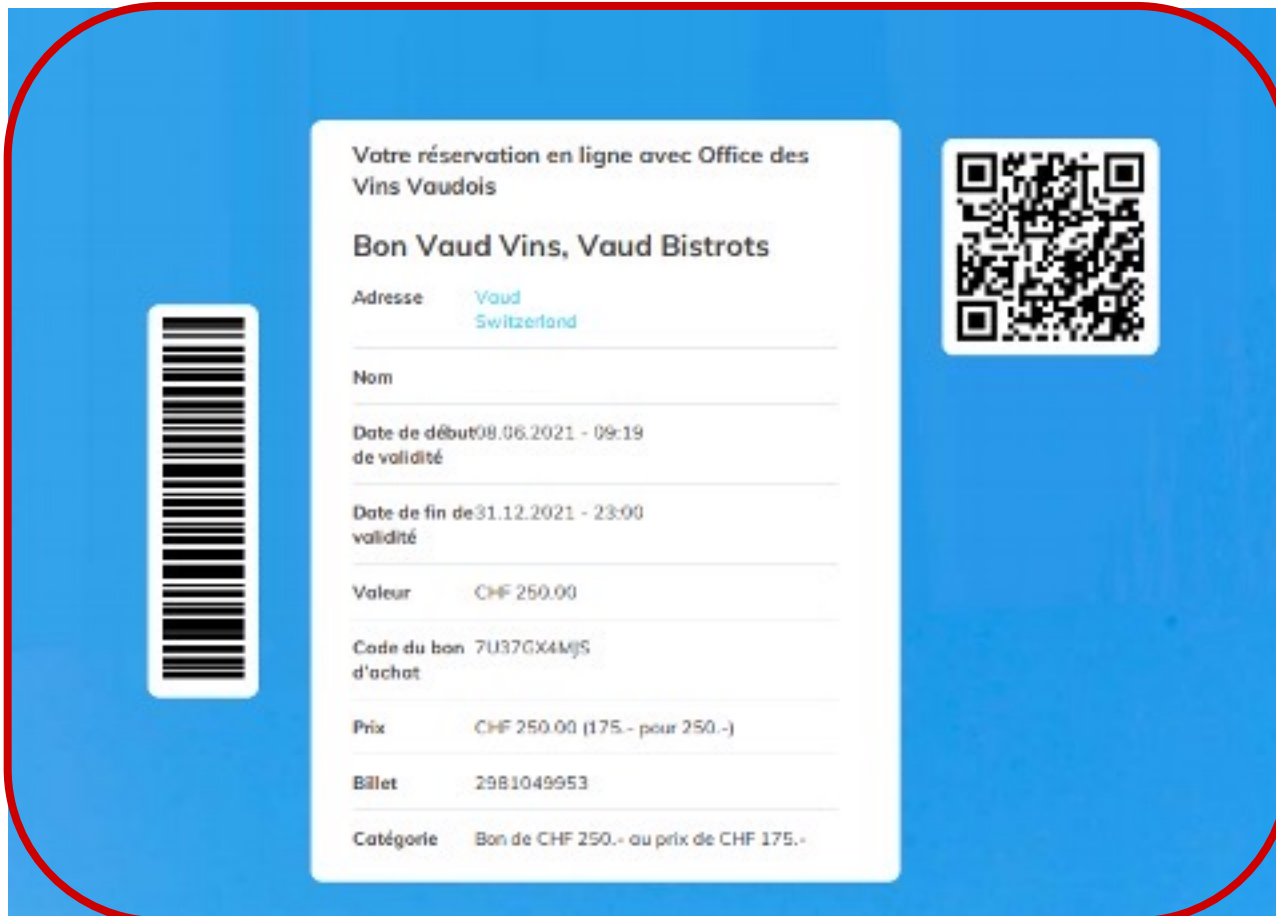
Votre réservation en ligne avec Office des Vins Vaudois

Bon Vaud Vins, Vaud Bistrots

| | |
|---|---|
| Adresse | Vaud Switzerland |
| Nom | |
| Date de début de validité | 08.06.2021 - 09:19 |
| Date de fin de validité | 31.12.2021 - 23:00 |
| Valeur | CHF 250.00 |
| Code du bon d'achat | 7U37GX4MJS |
| Prix | CHF 250.00 (175.- pour 250.-) |
| Billet | 2981049953 |
| Catégorie | Bon de CHF 250.- au prix de CHF 175.- |